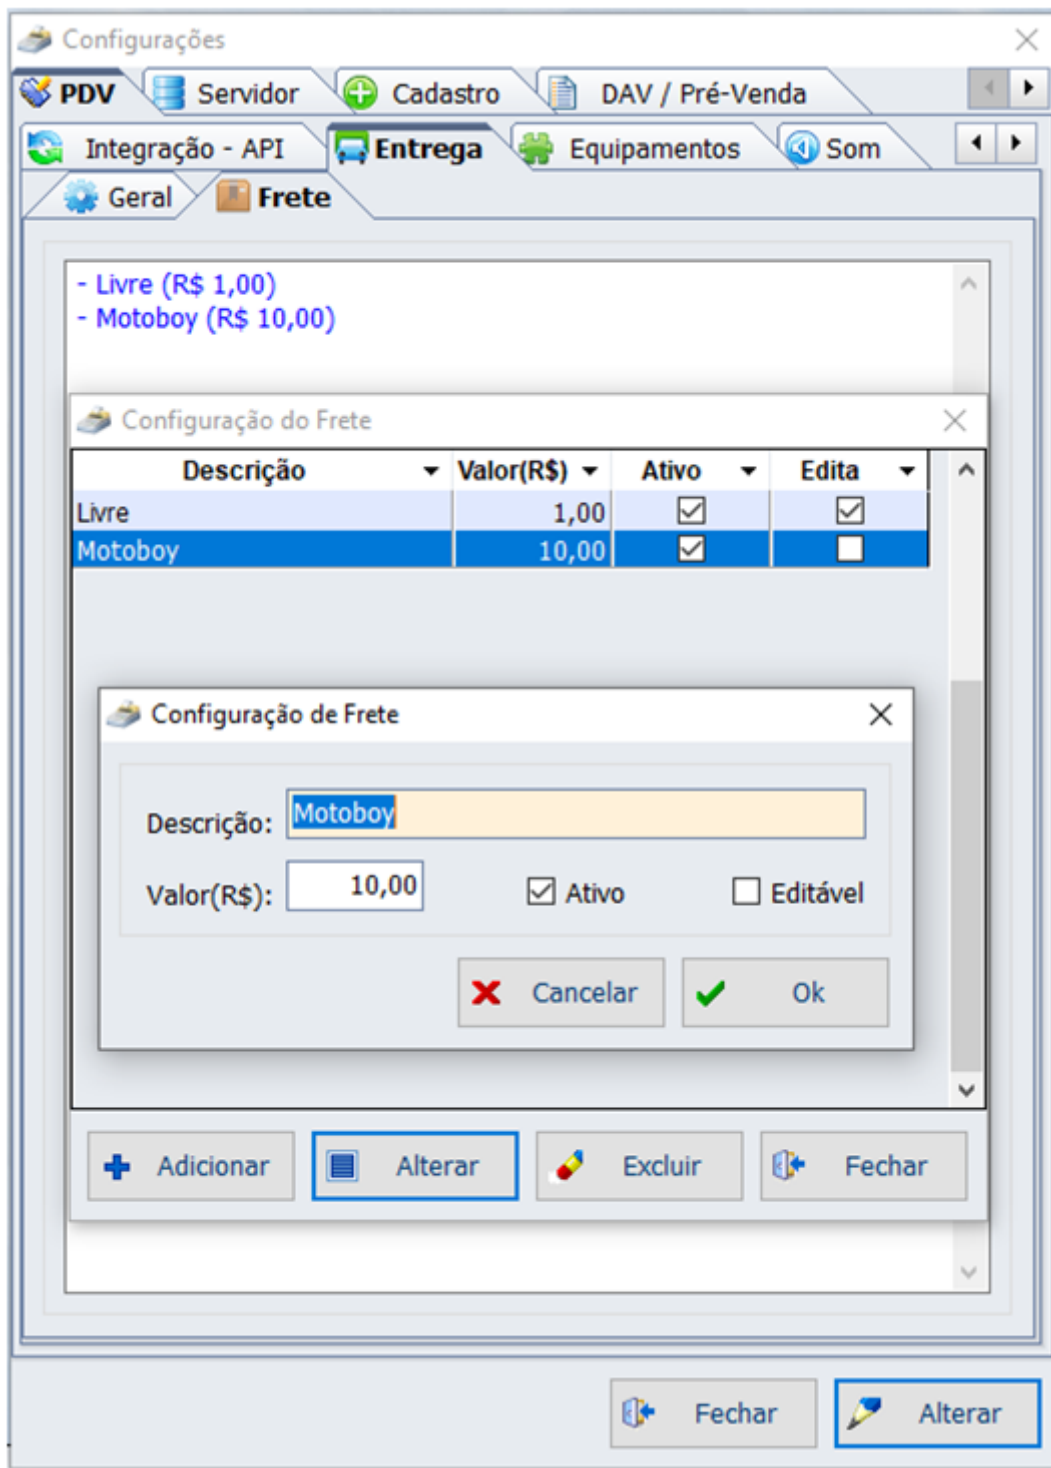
Configurações

PDV | Servidor | Cadastro | DAV / Pré-Venda

Integração - API | Entrega | Equipamentos | Som

Geral | Frete

- Livre (R$ 1,00)
- Motoboy (R$ 10,00)

Configuração do Frete

| Descrição | Valor(R$) | Ativo | Edita |
|---|---|---|---|
| Livre | 1,00 | ☑ | ☑ |
| Motoboy | 10,00 | ☑ | ☐ |

Configuração de Frete

Descrição: Motoboy

Valor(R$): 10,00 ☑ Ativo ☐ Editável

Cancelar Ok

Adicionar Alterar Excluir Fechar

Fechar Alterar